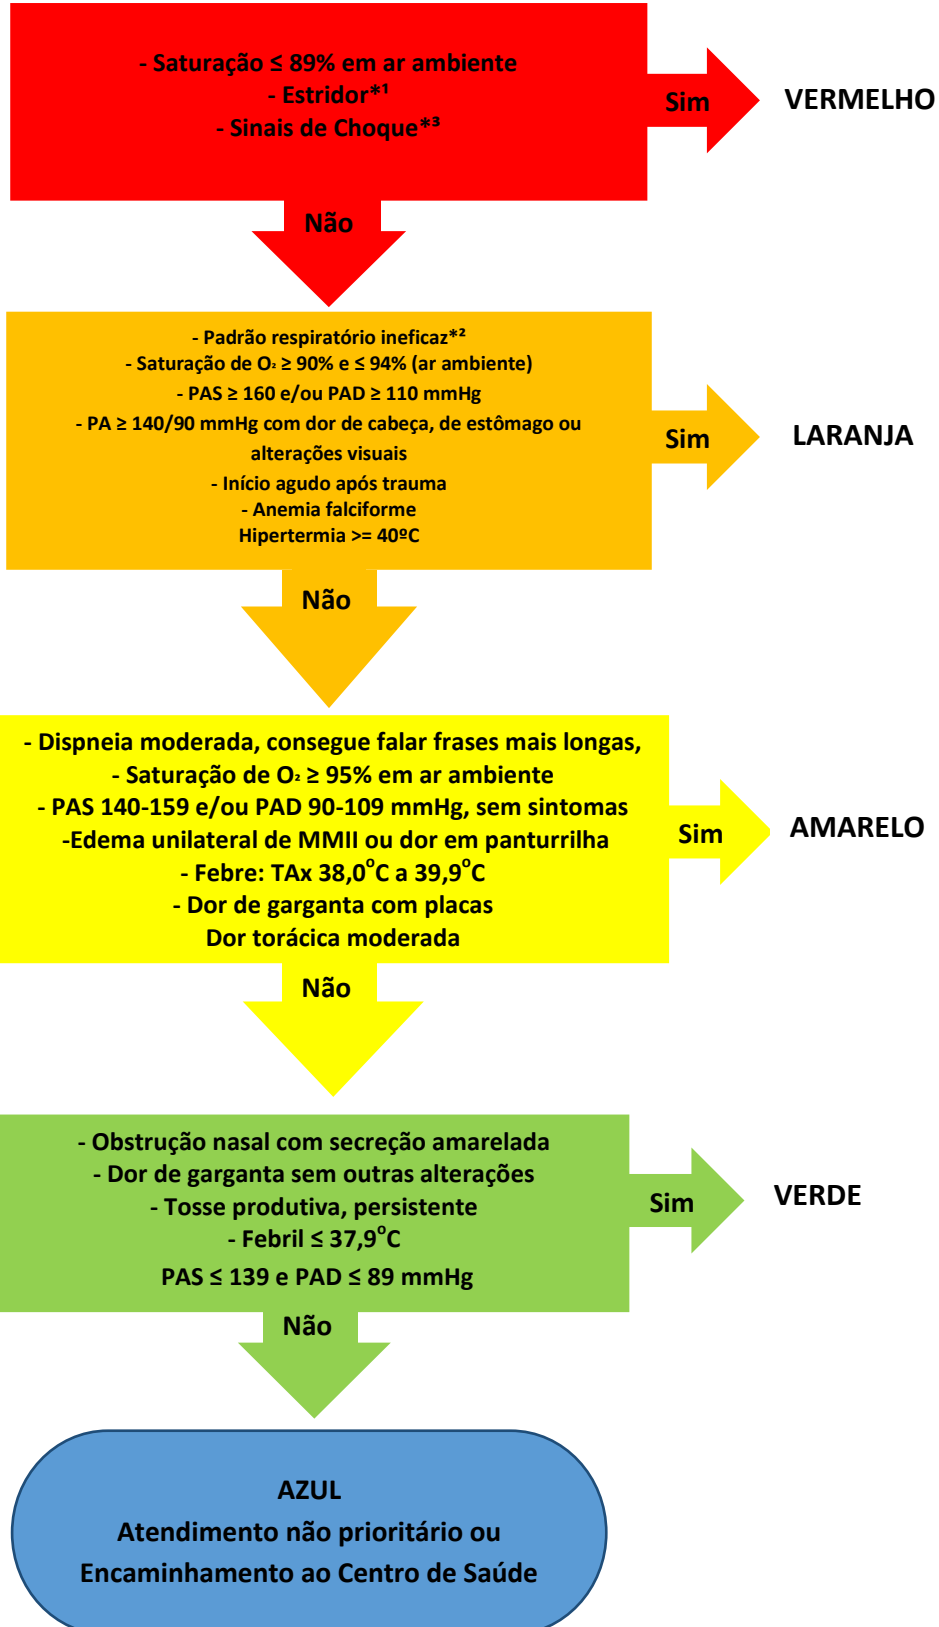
- Saturação ≤ 89% em ar ambiente
- Estridor*¹
- Sinais de Choque*³

Sim

VERMELHO

Não

- Padrão respiratório ineficaz*²
- Saturação de $O_2$ ≥ 90% e ≤ 94% (ar ambiente)
- PAS ≥ 160 e/ou PAD ≥ 110 mmHg
- PA ≥ 140/90 mmHg com dor de cabeça, de estômago ou alterações visuais
- Início agudo após trauma
- Anemia falciforme
Hipertermia >= 40ºC

Sim

LARANJA

Não

- Dispneia moderada, consegue falar frases mais longas,
- Saturação de $O_2$ ≥ 95% em ar ambiente
- PAS 140-159 e/ou PAD 90-109 mmHg, sem sintomas
-Edema unilateral de MMII ou dor em panturrilha
- Febre: TAx 38,0°C a 39,9°C
- Dor de garganta com placas
Dor torácica moderada

Sim

AMARELO

Não

- Obstrução nasal com secreção amarelada
- Dor de garganta sem outras alterações
- Tosse produtiva, persistente
- Febril ≤ 37,9°C
PAS ≤ 139 e PAD ≤ 89 mmHg

Sim

VERDE

Não

AZUL
Atendimento não prioritário ou
Encaminhamento ao Centro de Saúde